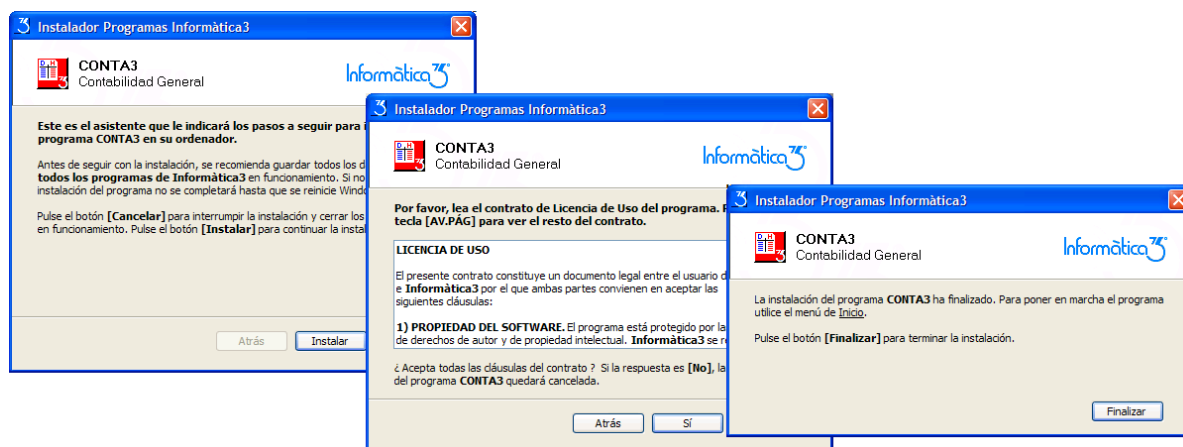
Instalador Programas Informàtica3

CONTA3
Contabilidad General

Informàtica3

Este es el asistente que le indicará los pasos a seguir para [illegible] programa CONTA3 en su ordenador.

Antes de seguir con la instalación, se recomienda guardar todos los d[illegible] todos los programas de Informàtica3 en funcionamiento. Si no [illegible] instalación del programa no se completará hasta que se reinicie Windo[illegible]

Pulse el botón [Cancelar] para interrumpir la instalación y cerrar los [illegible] en funcionamiento. Pulse el botón [Instalar] para continuar la instal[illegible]

Atrás Instalar

Instalador Programas Informàtica3

CONTA3
Contabilidad General

Informàtica3

Por favor, lea el contrato de Licencia de Uso del programa. P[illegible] tecla [AV.PÁG] para ver el resto del contrato.

LICENCIA DE USO

El presente contrato constituye un documento legal entre el usuario d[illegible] e Informàtica3 por el que ambas partes convienen en aceptar las siguientes cláusulas:

1) PROPIEDAD DEL SOFTWARE. El programa está protegido por la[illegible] de derechos de autor y de propiedad intelectual. Informàtica3 se r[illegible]

¿ Acepta todas las cláusulas del contrato ? Si la respuesta es [No], la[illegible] del programa CONTA3 quedará cancelada.

Atrás Sí

Instalador Programas Informàtica3

CONTA3
Contabilidad General

Informàtica3

La instalación del programa CONTA3 ha finalizado. Para poner en marcha el programa utilice el menú de Inicio.

Pulse el botón [Finalizar] para terminar la instalación.

Finalizar